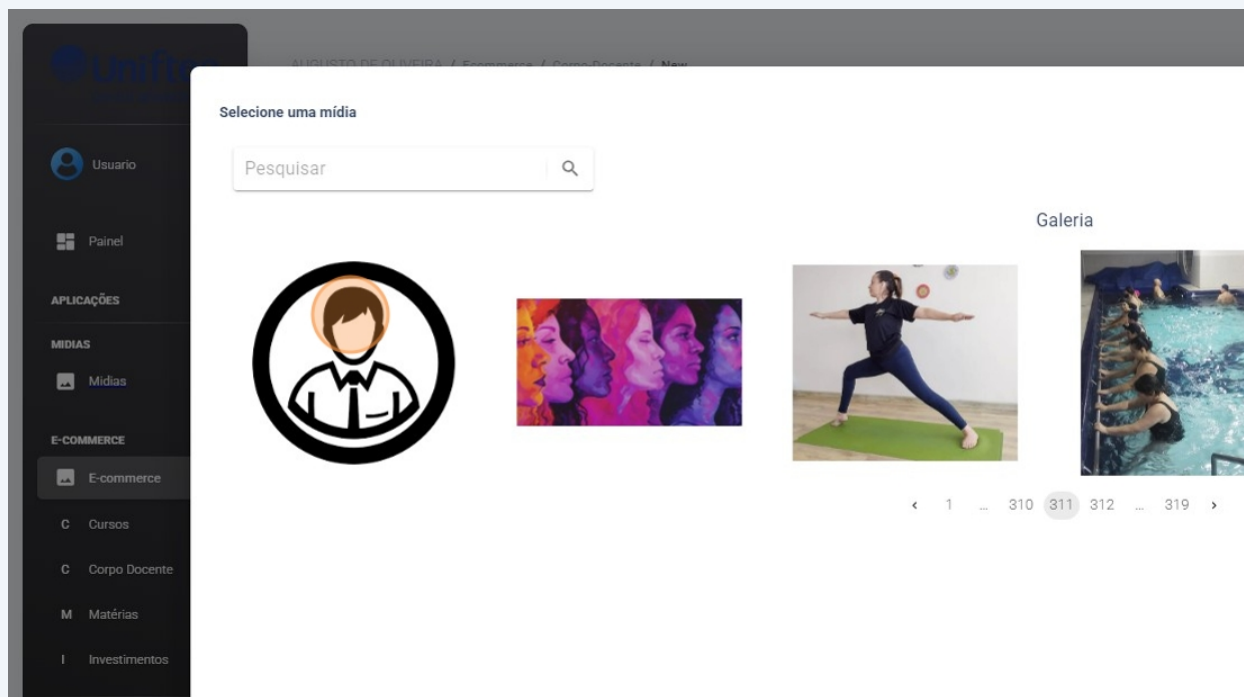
Unifta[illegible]

AUGUSTO DE OLIVEIRA / Ecommerce / Corpo Docente / New

Usuario

Painel

APLICAÇÕES

MIDIAS

Midias

E-COMMERCE

E-commerce

C Cursos

C Corpo Docente

M Matérias

I Investimentos

Selecione uma mídia

Pesquisar

Galeria

‹ 1 ... 310 311 312 ... 319 ›